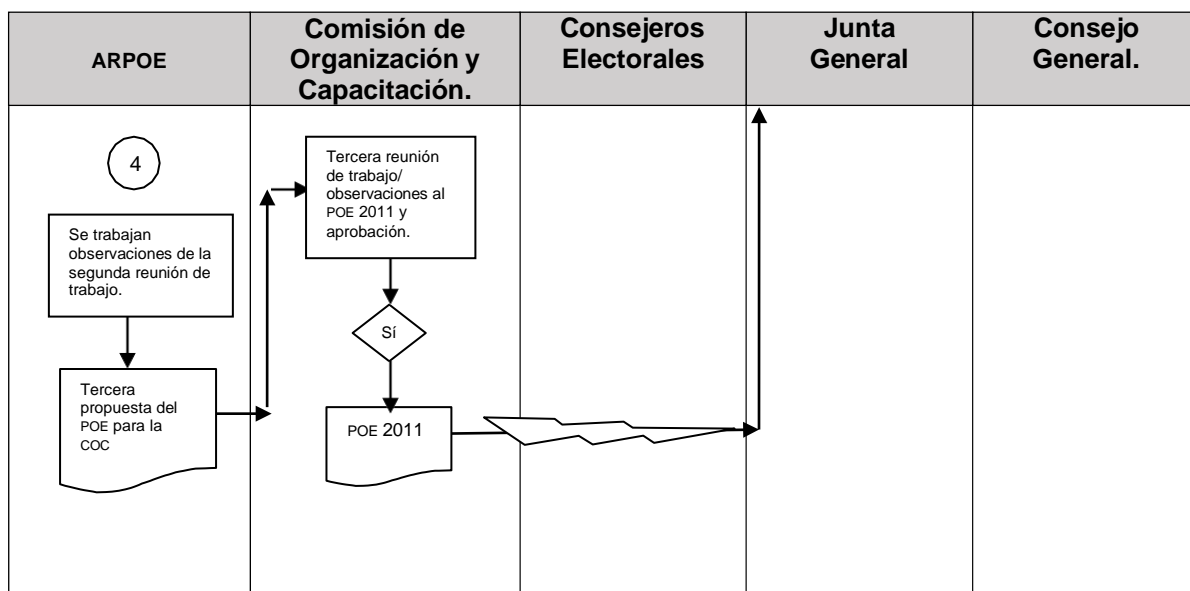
| ARPOE | Comisión de Organización y Capacitación. | Consejeros Electorales | Junta General | Consejo General. |
|---|---|---|---|---|

4

Se trabajan observaciones de la segunda reunión de trabajo.

Tercera propuesta del POE para la COC

Tercera reunión de trabajo/ observaciones al POE 2011 y aprobación.

Sí

POE 2011